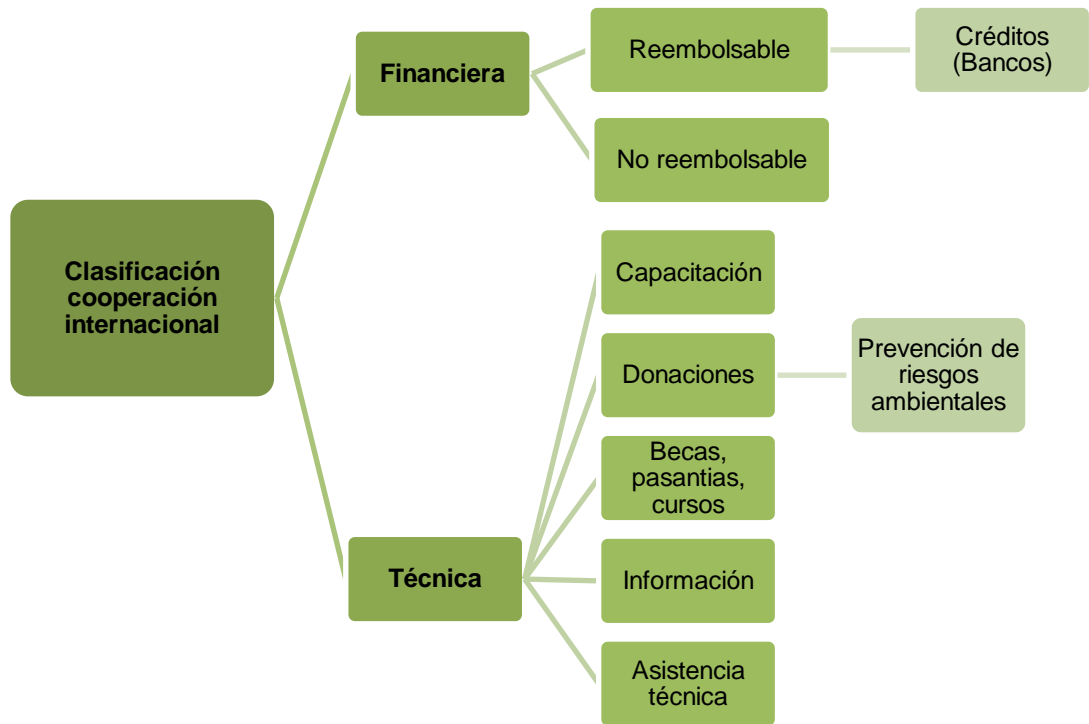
Clasificación cooperación internacional

Financiera

Reembolsable

Créditos (Bancos)

No reembolsable

Técnica

Capacitación

Donaciones

Prevención de riesgos ambientales

Becas, pasantias, cursos

Información

Asistencia técnica